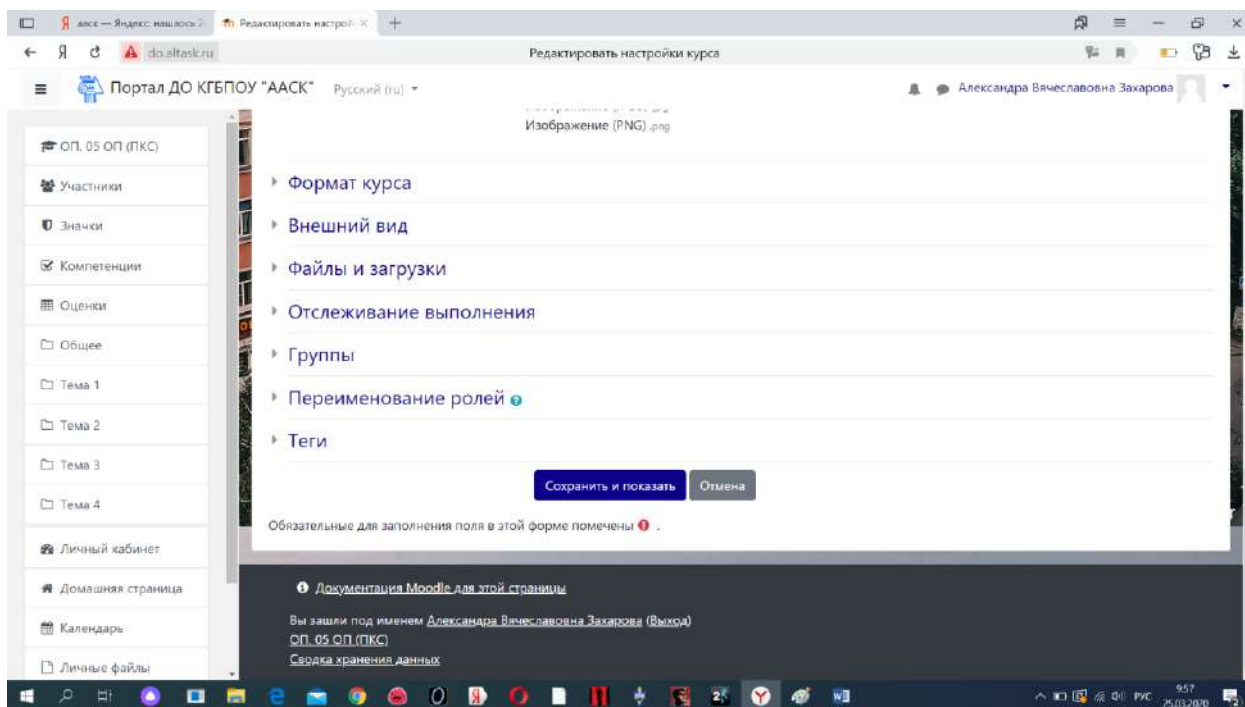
аасс — Яндекс: нашлось 2
Редактировать настрой
do.altask.ru
Редактировать настройки курса
Портал ДО КГБПОУ "ААСК" Русский (ru)
Александра Вячеславовна Захарова

ОП. 05 ОП (ПКС)
Участники
Значки
Компетенции
Оценки
Общее
Тема 1
Тема 2
Тема 3
Тема 4
Личный кабинет
Домашняя страница
Календарь
Личные файлы

Изображение (PNG) .png

Формат курса
Внешний вид
Файлы и загрузки
Отслеживание выполнения
Группы
Переименование ролей
Теги

Сохранить и показать
Отмена

Обязательные для заполнения поля в этой форме помечены .

Документация Moodle для этой страницы
Вы зашли под именем Александра Вячеславовна Захарова (Выход)
ОП. 05 ОП (ПКС)
Сводка хранения данных

РУС 9:57 25.03.2020